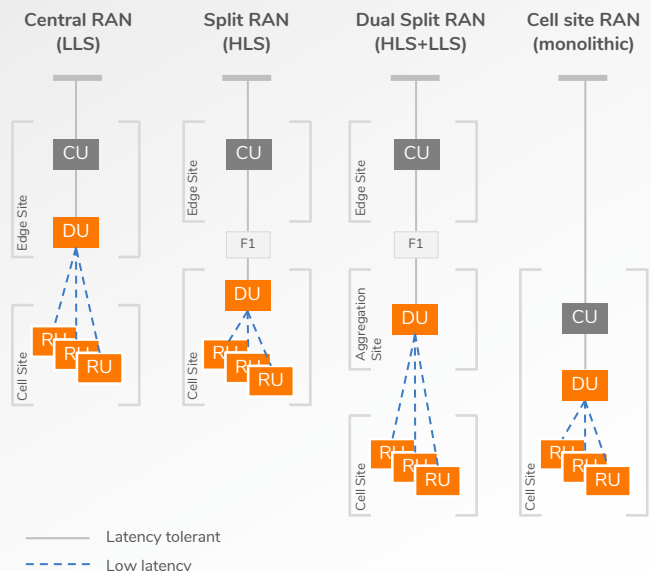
Central RAN (LLS)

Split RAN (HLS)

Dual Split RAN (HLS+LLS)

Cell site RAN (monolithic)

Edge Site
CU
DU
Cell Site
RU
RU
RU

Edge Site
CU
F1
DU
Cell Site
RU
RU
RU

Edge Site
CU
F1
Aggregation Site
DU
Cell Site
RU
RU
RU

CU
DU
Cell Site
RU
RU
RU

Latency tolerant
Low latency